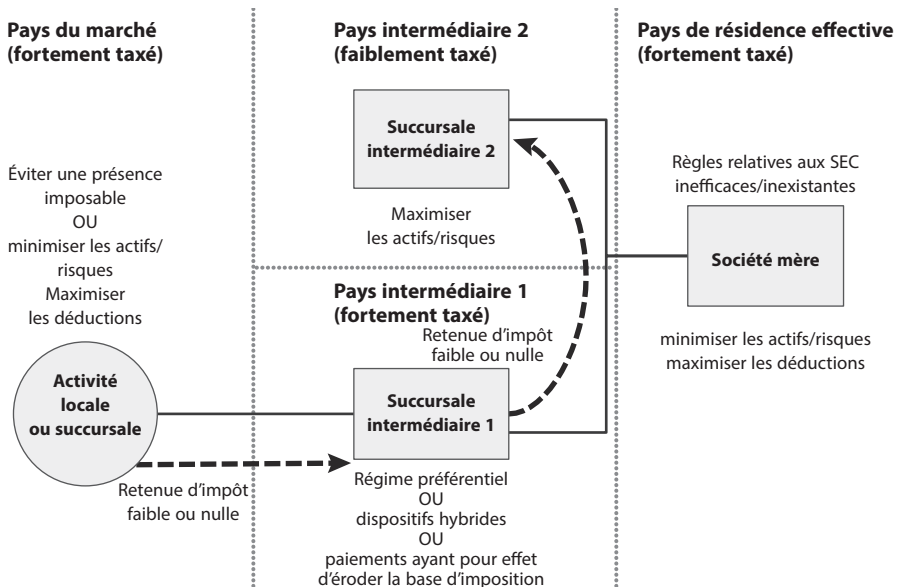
Pays du marché (fortement taxé)

Pays intermédiaire 2 (faiblement taxé)

Pays de résidence effective (fortement taxé)

Succursale intermédiaire 2

Éviter une présence imposable
OU
minimiser les actifs/risques
Maximiser les déductions

Règles relatives aux SEC inefficaces/inexistantes

Maximiser les actifs/risques

Société mère

Pays intermédiaire 1 (fortement taxé)

Retenue d'impôt faible ou nulle

minimiser les actifs/risques maximiser les déductions

Activité locale ou succursale

Succursale intermédiaire 1

Retenue d'impôt faible ou nulle

Régime préférentiel
OU
dispositifs hybrides
OU
paiements ayant pour effet d'éroder la base d'imposition